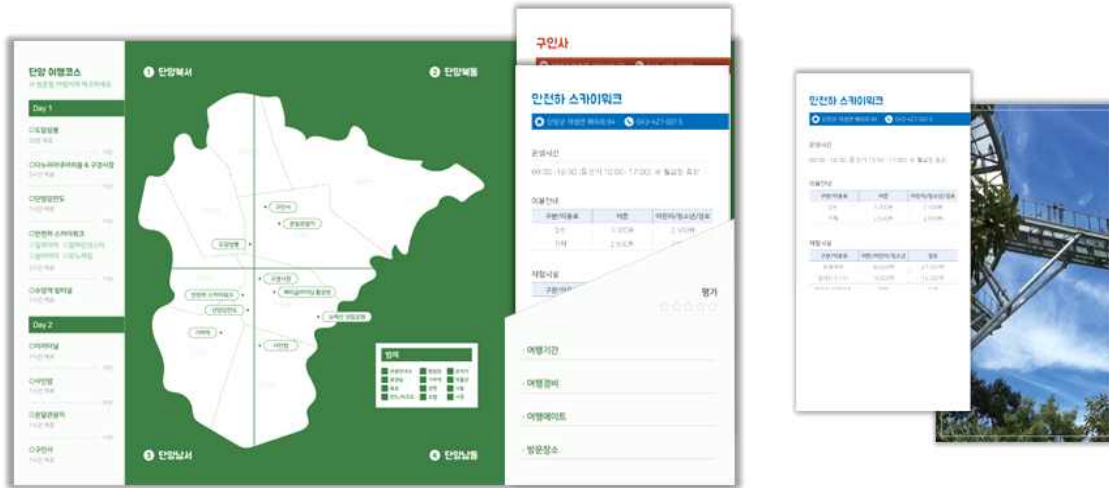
단양 여행코스

Day 1

○도담삼봉

○다누리아쿠아리움 & 구경시장

○단양강잔도

○만천하 스카이워크

○수양개 빛터널

Day 2

○이끼터널

○사인암

○온달관광지

○구인사

❶ 단양북서

❷ 단양북동

❸ 단양남서

❹ 단양남동

구인사

온달관광지

도담삼봉

구경시장

다누리아쿠아리움 활공장

만천하 스카이워크

단양강잔도

수양개 빛터널

이끼터널

사인암

범례

구인사

만천하 스카이워크

단양 적성면 애곡리 94

043-421-0015

운영시간

09:00 - 18:00

이용안내

| 구분/이용료 | 어른 | 어린이/청소년/경로 |
|---|---|---|
| 일반 | 3,000원 | 2,500원 |
| 단체 | 2,500원 | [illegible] |

체험시설

평가

☆☆☆☆☆

여행기간

여행경비

여행메이트

방문장소

만천하 스카이워크

단양 적성면 애곡리 94

043-421-0015

운영시간

이용안내

| 구분/이용료 | 어른 | 어린이/청소년/경로 |
|---|---|---|
| 일반 | 3,000원 | 2,500원 |
| 단체 | 2,500원 | 2,000원 |

체험시설

| 구분/이용료 | 어른/어린이/청소년 | 경로 |
|---|---|---|
| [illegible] | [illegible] | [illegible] |
| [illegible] | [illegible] | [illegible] |